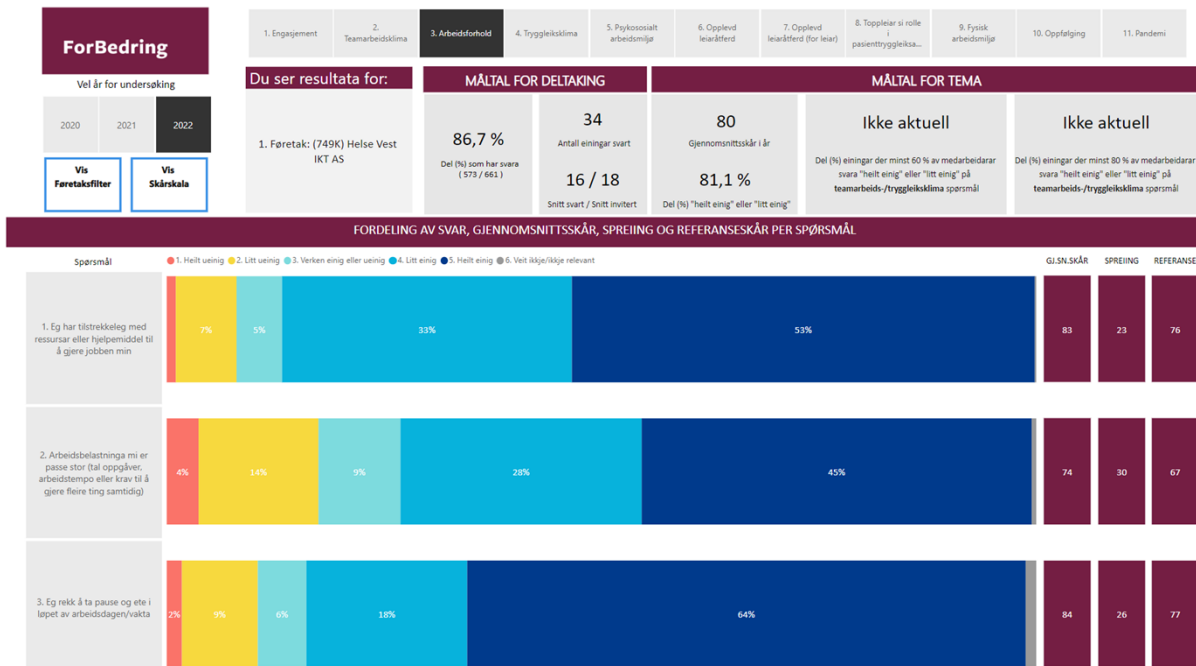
ForBedring

Vel år for undersøking

2020 2021 2022

Vis Føretaksfilter

Vis Skårskala

1. Engasjement | 2. Teamarbeidsklima | 3. Arbeidsforhold | 4. Tryggleiksklima | 5. Psykososialt arbeidsmiljø | 6. Opplevd leiaråtferd | 7. Opplevd leiaråtferd (for leiar) | 8. Toppleiar si rolle i pasienttryggleiksa... | 9. Fysisk arbeidsmiljø | 10. Oppfølging | 11. Pandemi

Du ser resultata for:

1. Føretak: (749K) Helse Vest IKT AS

MÅLTAL FOR DELTAKING

86,7 %
Del (%) som har svara ( 573 / 661 )

34
Antall einingar svart

16 / 18
Snitt svart / Snitt invitert

MÅLTAL FOR TEMA

80
Gjennomsnittsskår i år

81,1 %
Del (%) "heilt einig" eller "litt einig"

Ikke aktuell
Del (%) einingar der minst 60 % av medarbeidarar svara "heilt einig" eller "litt einig" på teamarbeids-/tryggleiksklima spørsmål

Ikke aktuell
Del (%) einingar der minst 80 % av medarbeidarar svara "heilt einig" eller "litt einig" på teamarbeids-/tryggleiksklima spørsmål

FORDELING AV SVAR, GJENNOMSNITTSSKÅR, SPREIING OG REFERANSESKÅR PER SPØRSMÅL

Spørsmål

1. Heilt ueinig 2. Litt ueinig 3. Verken einig eller ueinig 4. Litt einig 5. Heilt einig 6. Veit ikkje/ikkje relevant

GJ.SN.SKÅR SPREIING REFERANSE

1. Eg har tilstrekkeleg med ressursar eller hjelpemiddel til å gjere jobben min
7% 5% 33% 53%
83 23 76

2. Arbeidsbelastninga mi er passe stor (tal oppgåver, arbeidstempo eller krav til å gjere fleire ting samtidig)
4% 14% 9% 28% 45%
74 30 67

3. Eg rekk å ta pause og ete i løpet av arbeidsdagen/vakta
2% 9% 6% 18% 64%
84 26 77